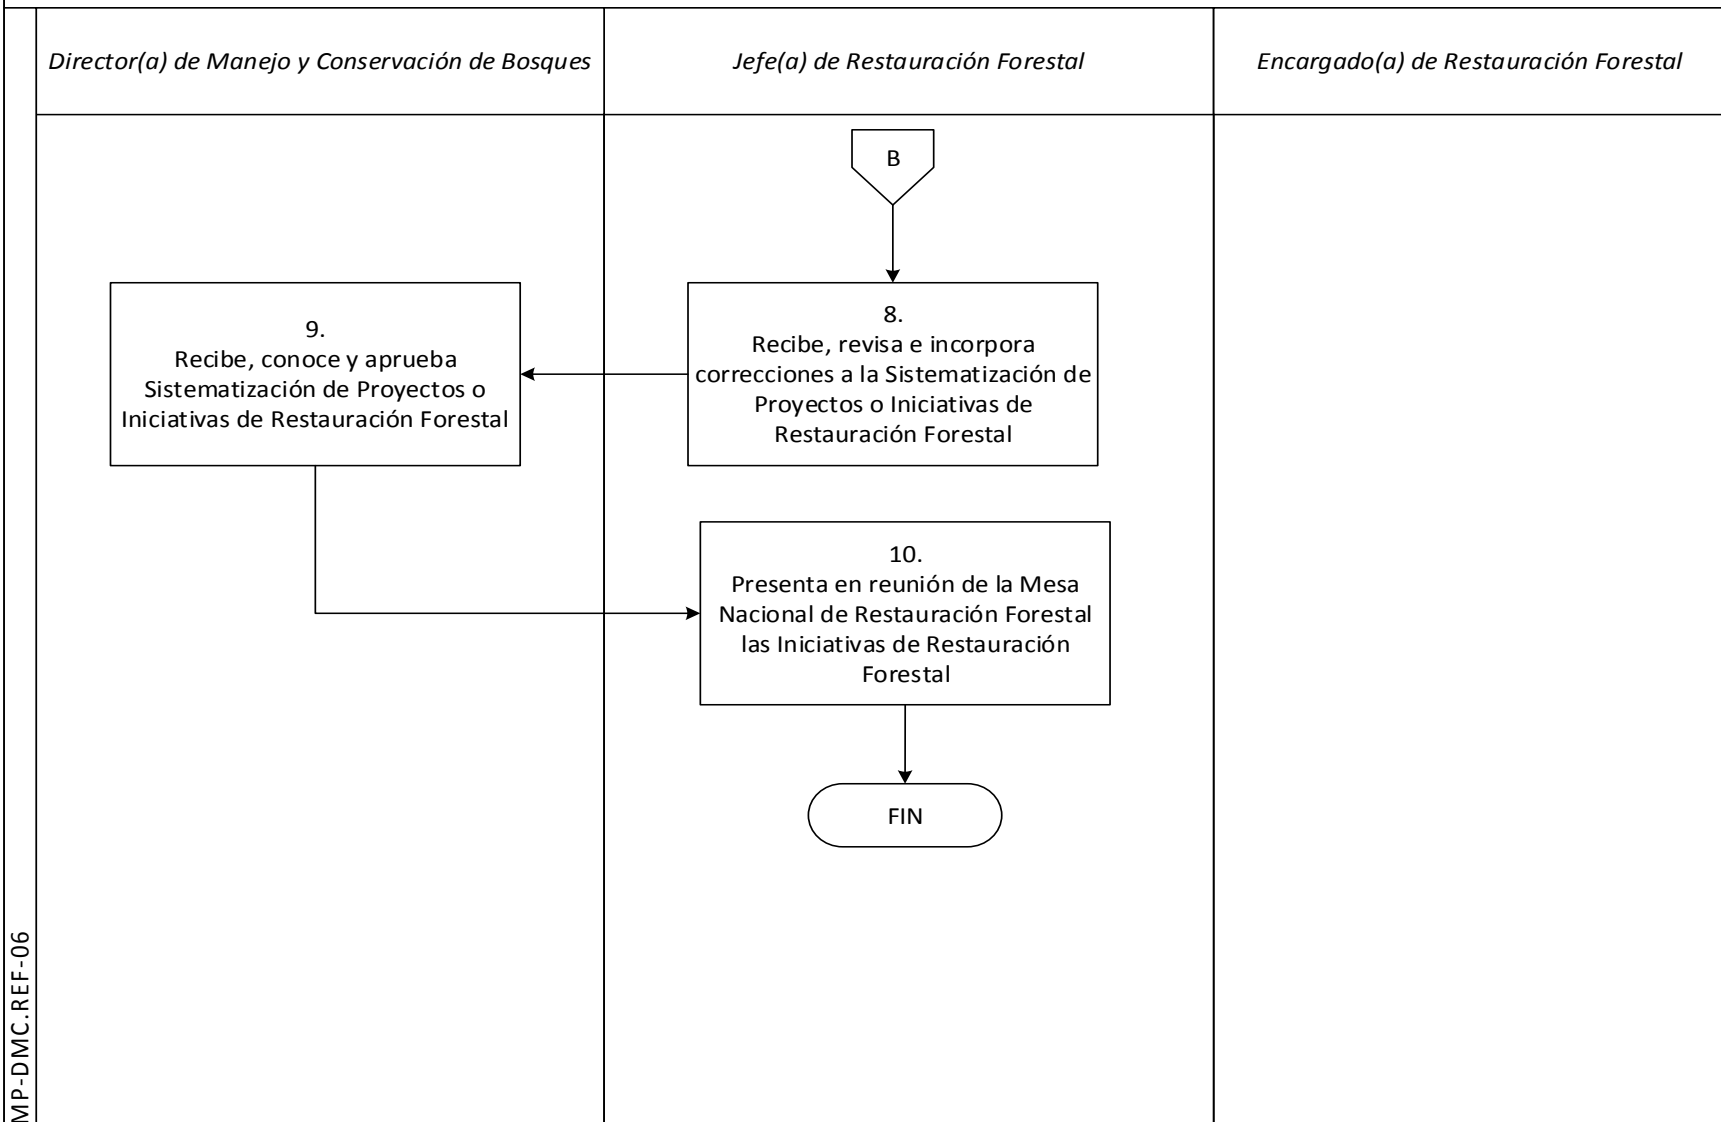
Director(a) de Manejo y Conservación de Bosques

Jefe(a) de Restauración Forestal

Encargado(a) de Restauración Forestal

B

8.
Recibe, revisa e incorpora correcciones a la Sistematización de Proyectos o Iniciativas de Restauración Forestal

9.
Recibe, conoce y aprueba Sistematización de Proyectos o Iniciativas de Restauración Forestal

10.
Presenta en reunión de la Mesa Nacional de Restauración Forestal las Iniciativas de Restauración Forestal

FIN

MP-DMC.REF-06